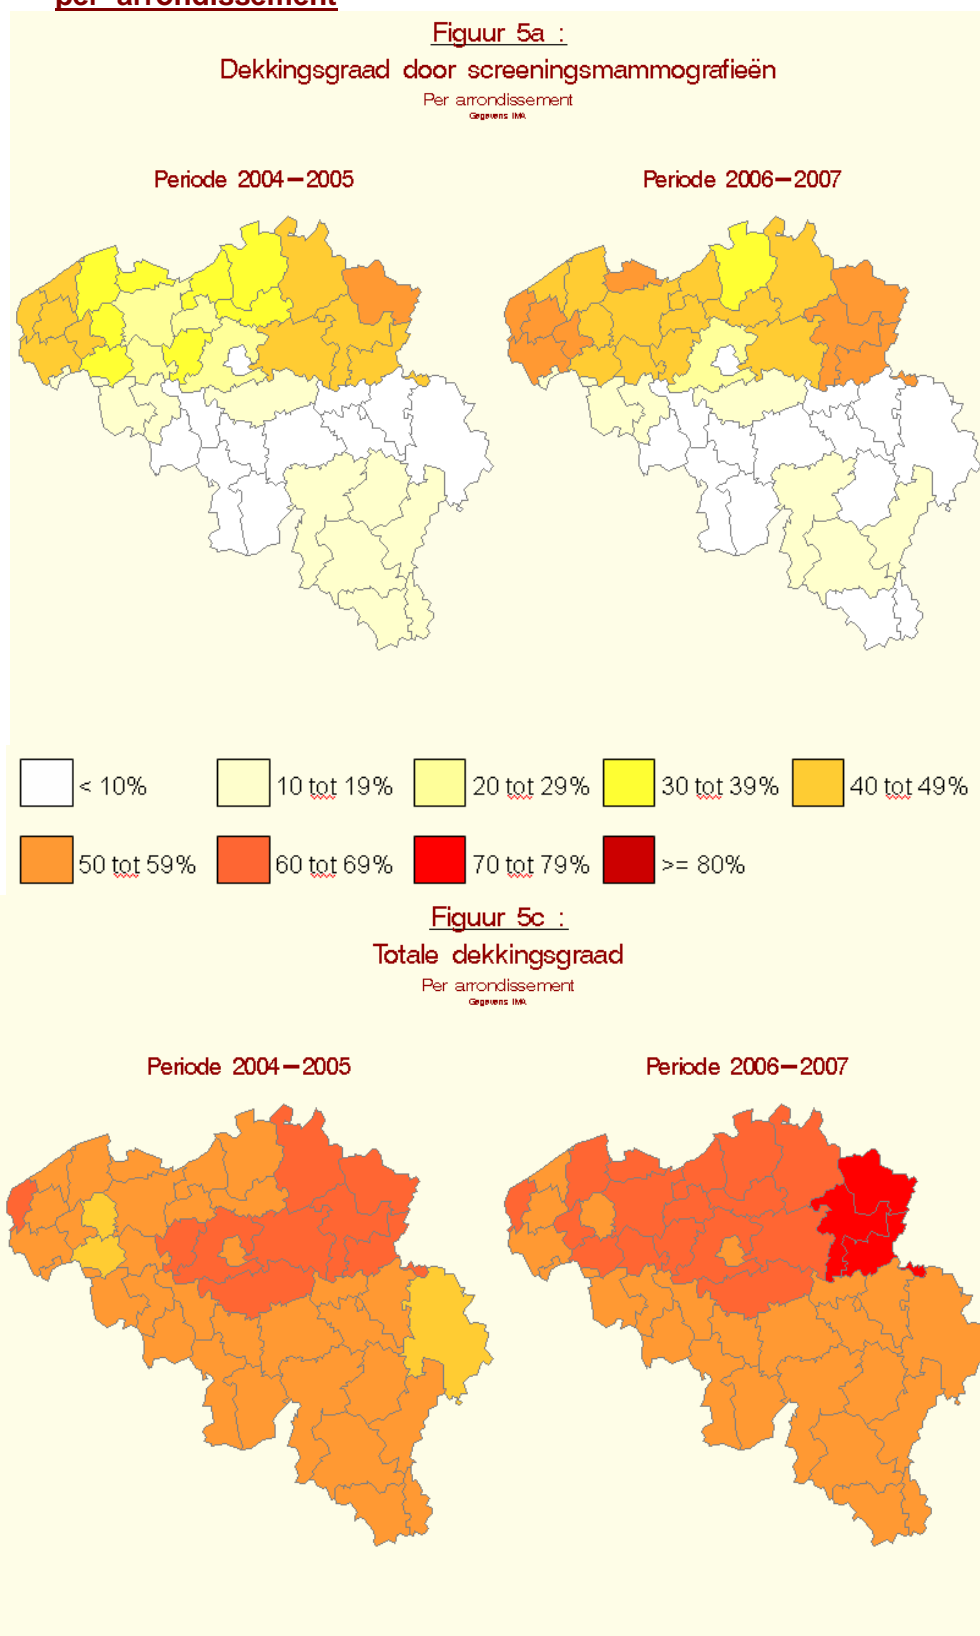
per arrondissement

Figuur 5a :
Dekkingsgraad door screeningsmammografieën
Per arrondissement
Gegevens IMA

Periode 2004–2005

Periode 2006–2007

< 10%
10 tot 19%
20 tot 29%
30 tot 39%
40 tot 49%
50 tot 59%
60 tot 69%
70 tot 79%
>= 80%

Figuur 5c :
Totale dekkingsgraad
Per arrondissement
Gegevens IMA

Periode 2004–2005

Periode 2006–2007